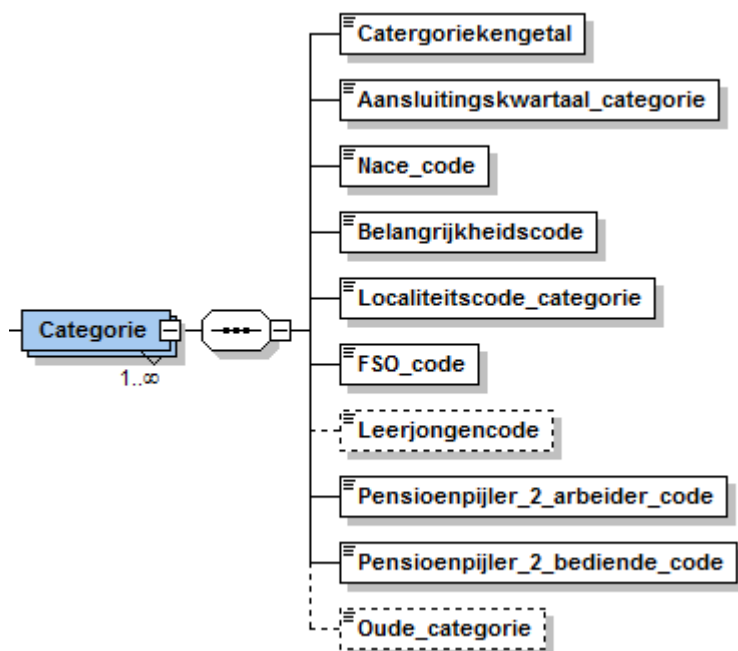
Categorie
1..∞
Catergoriekengetal
Aansluitingskwartaal_categorie
Nace_code
Belangrijkheidscode
Localiteitscode_categorie
FSO_code
Leerjongencode
Pensioenpijler_2_arbeider_code
Pensioenpijler_2_bediende_code
Oude_categorie